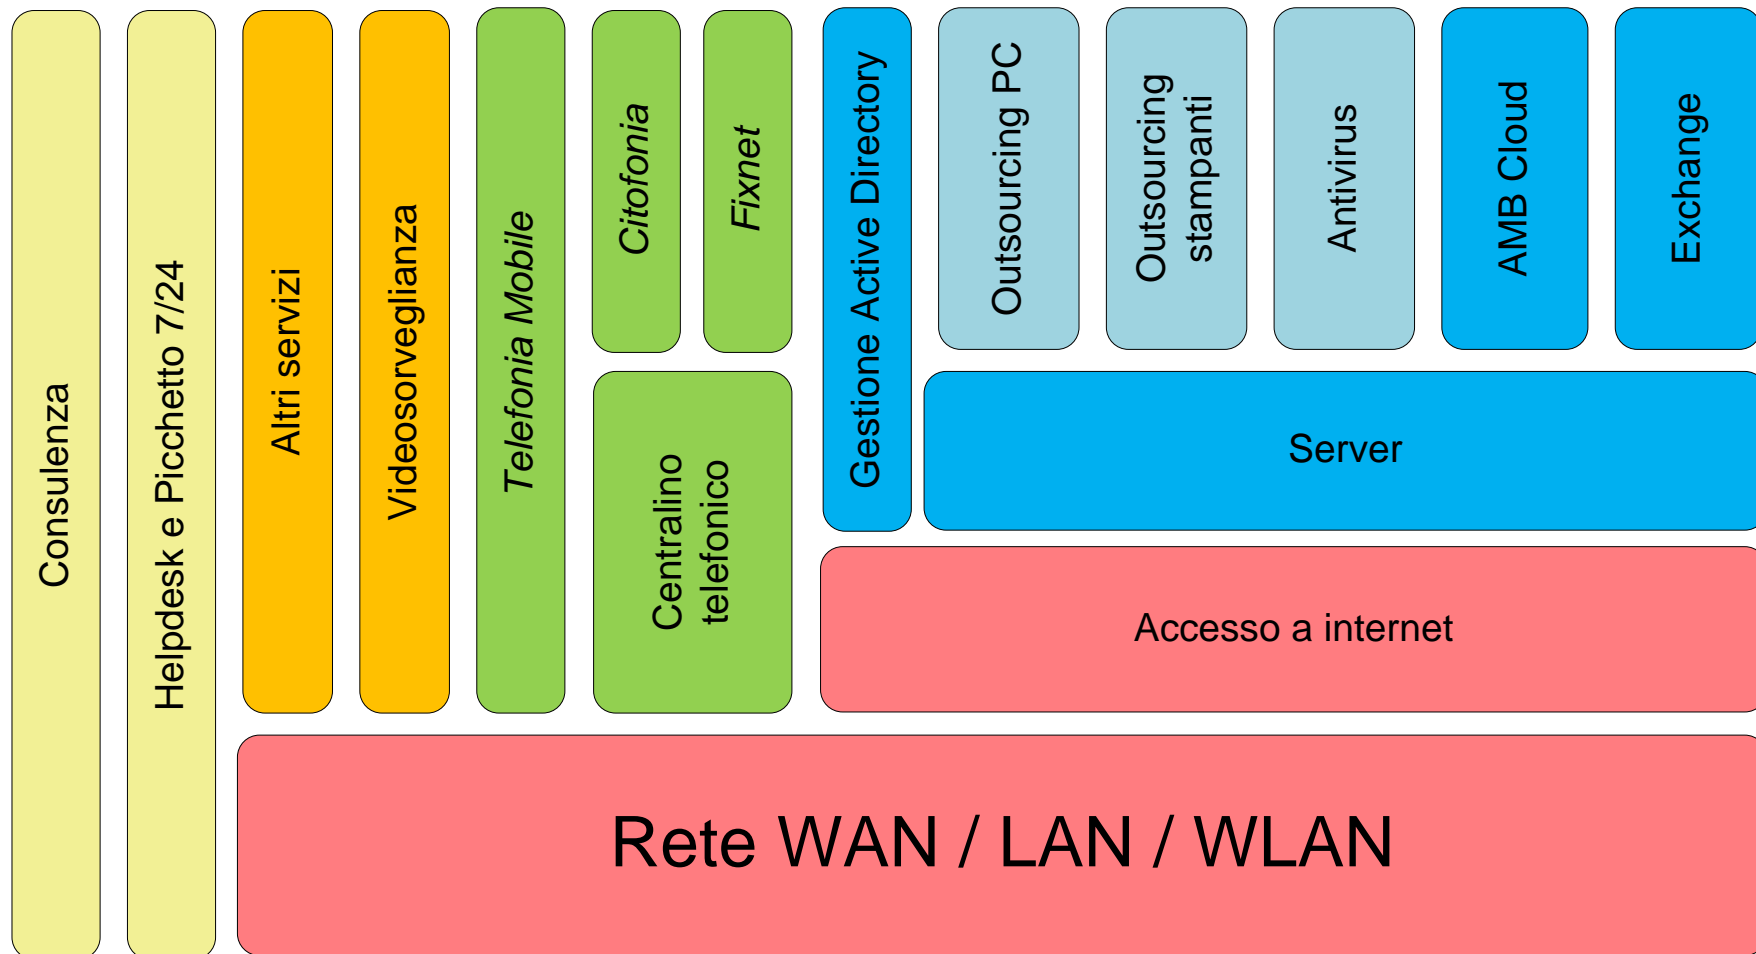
Consulenza

Helpdesk e Picchetto 7/24

Altri servizi

Videosorveglianza

Telefonia Mobile

Citofonia

Fixnet

Centralino telefonico

Gestione Active Directory

Outsourcing PC

Outsourcing stampanti

Antivirus

AMB Cloud

Exchange

Server

Accesso a internet

Rete WAN / LAN / WLAN